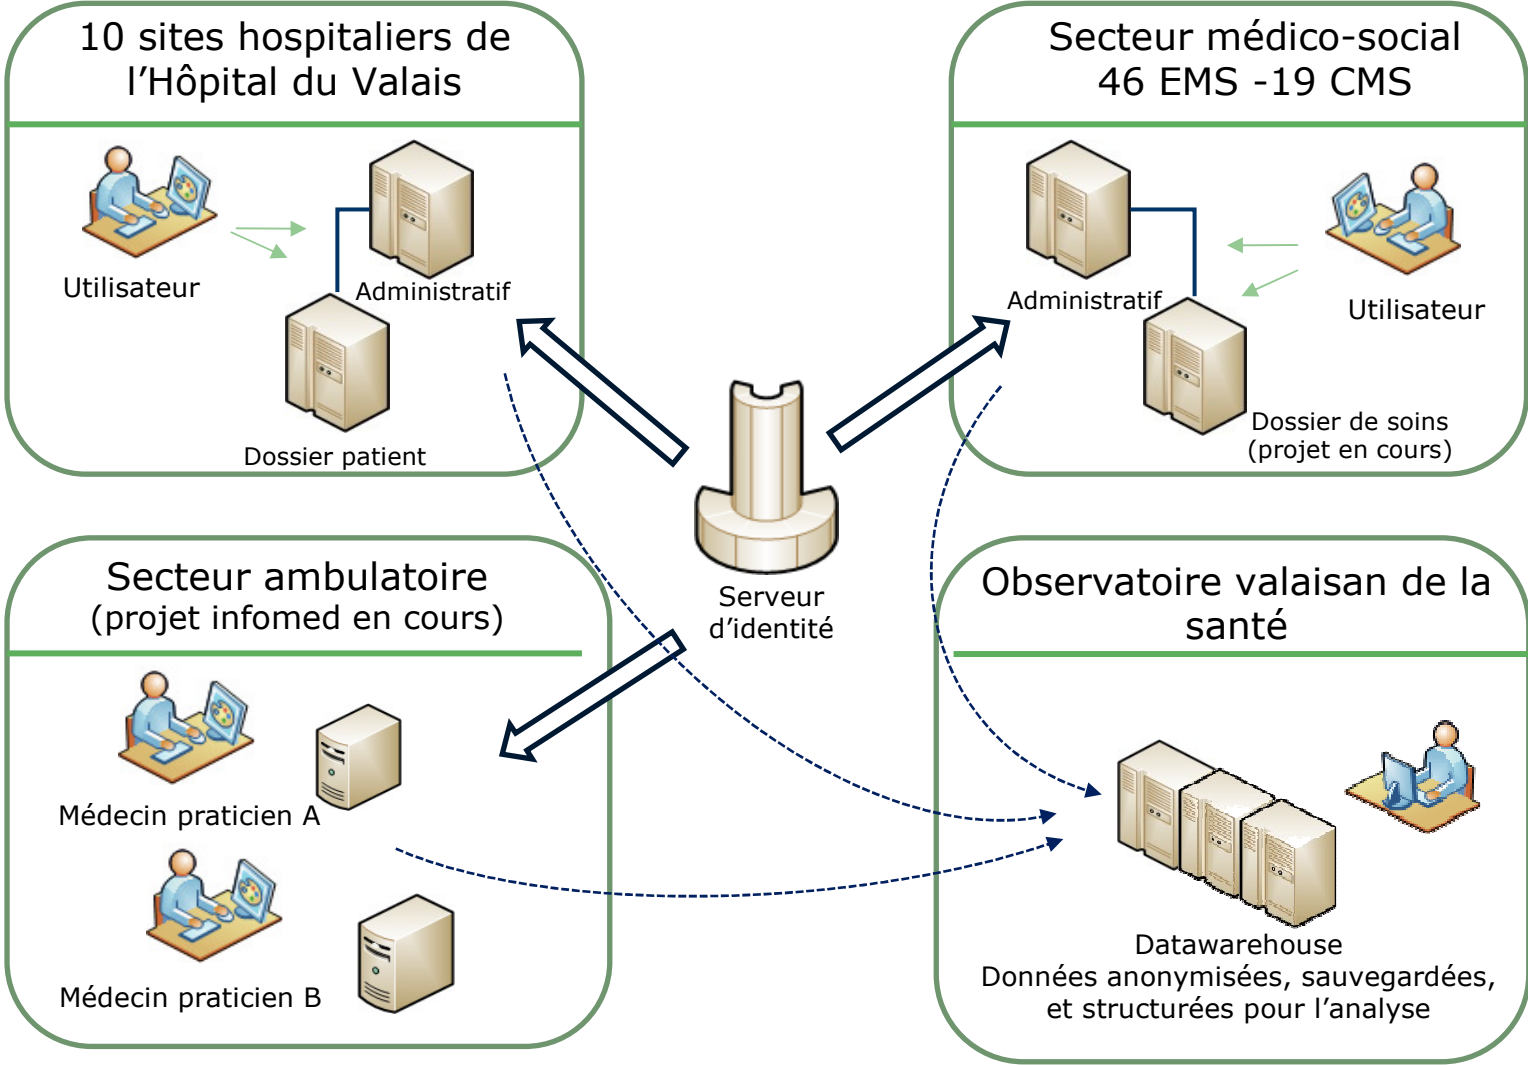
10 sites hospitaliers de l’Hôpital du Valais

Utilisateur

Administratif

Dossier patient

Secteur médico-social
46 EMS -19 CMS

Administratif

Utilisateur

Dossier de soins
(projet en cours)

Serveur
d’identité

Secteur ambulatoire
(projet infomed en cours)

Médecin praticien A

Médecin praticien B

Observatoire valaisan de la santé

Datawarehouse
Données anonymisées, sauvegardées, et structurées pour l’analyse